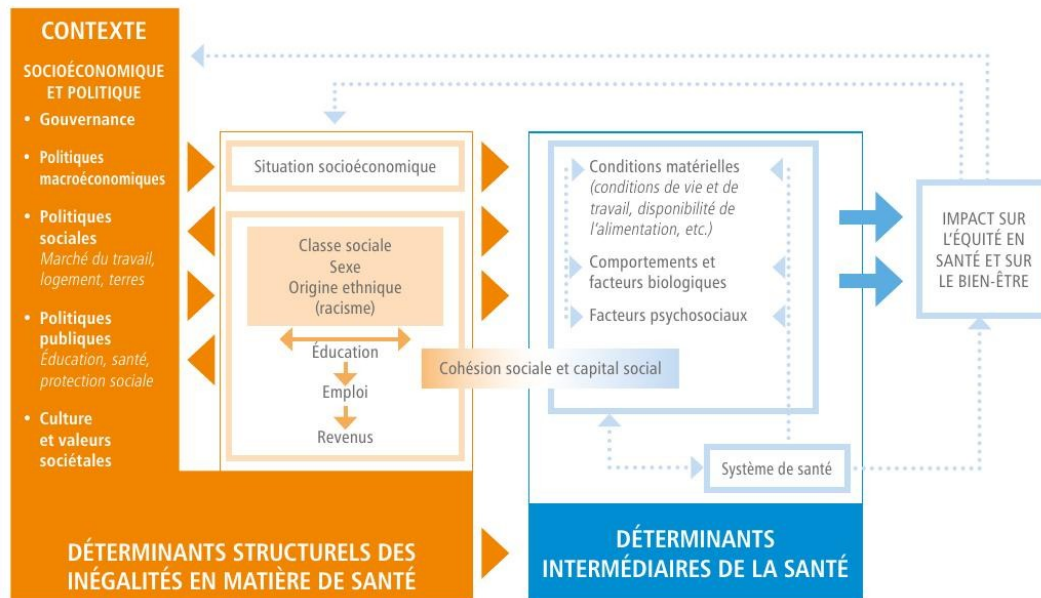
CONTEXTE

SOCIOÉCONOMIQUE ET POLITIQUE

• Gouvernance

• Politiques macroéconomiques

• Politiques sociales
Marché du travail, logement, terres

• Politiques publiques
Éducation, santé, protection sociale

• Culture et valeurs sociétales

Situation socioéconomique

Classe sociale
Sexe
Origine ethnique
(racisme)

Éducation

Emploi

Revenus

Cohésion sociale et capital social

Conditions matérielles
(conditions de vie et de travail, disponibilité de l'alimentation, etc.)

Comportements et facteurs biologiques

Facteurs psychosociaux

Système de santé

IMPACT SUR L'ÉQUITÉ EN SANTÉ ET SUR LE BIEN-ÊTRE

DÉTERMINANTS STRUCTURELS DES INÉGALITÉS EN MATIÈRE DE SANTÉ

DÉTERMINANTS INTERMÉDIAIRES DE LA SANTÉ